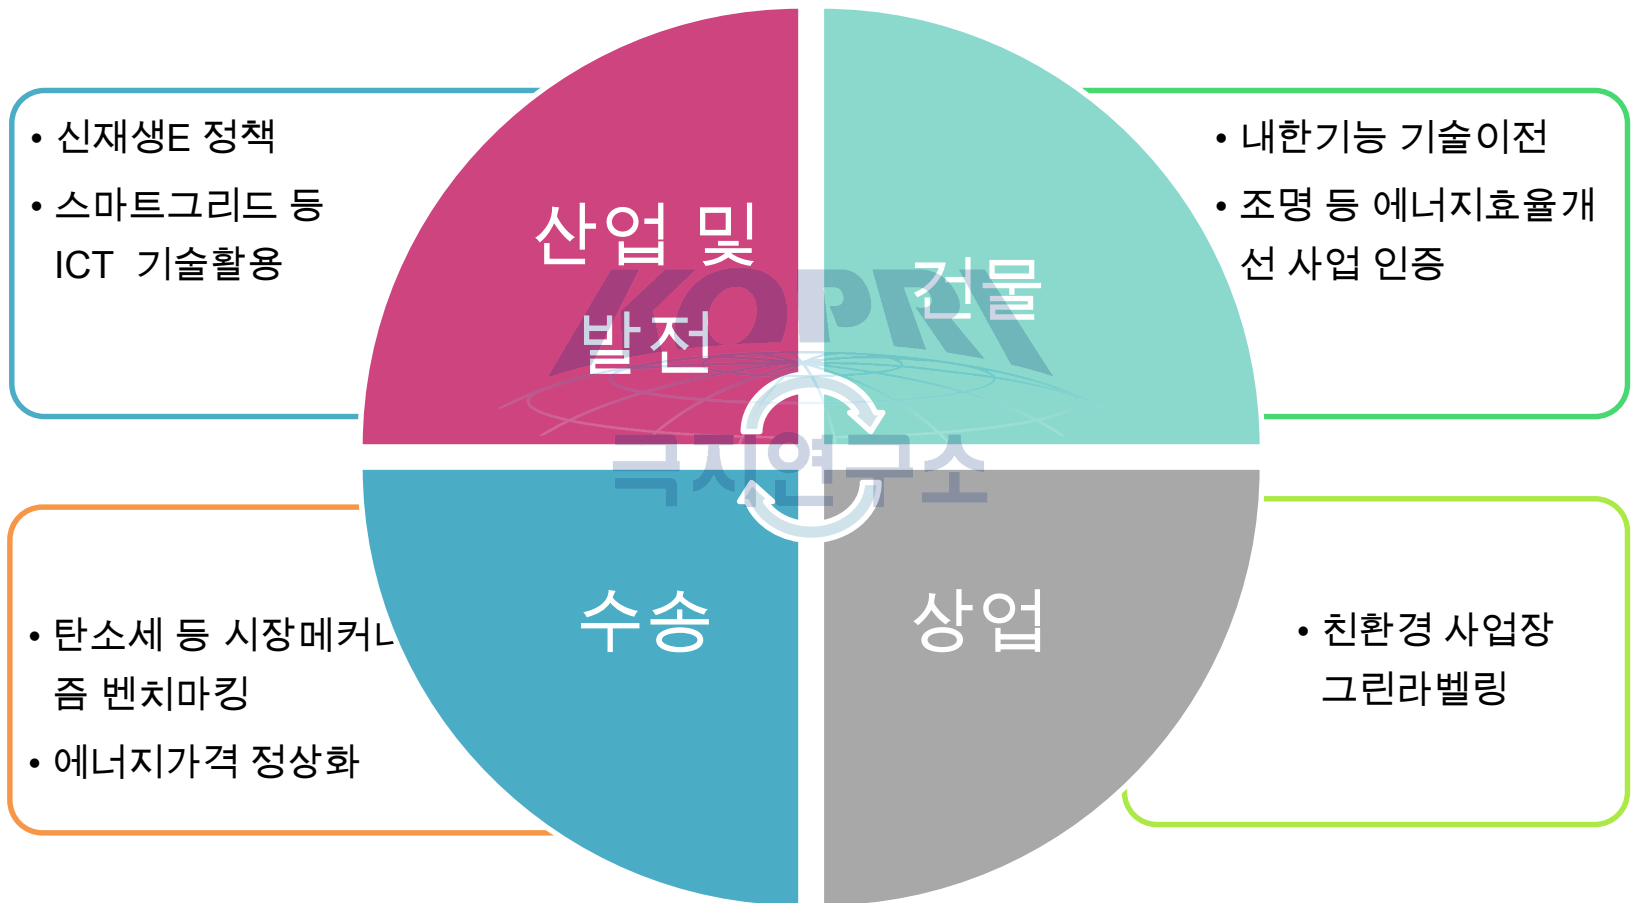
• 신재생E 정책

• 스마트그리드 등 ICT 기술활용

산업 및 발전

건물

• 내한기능 기술이전

• 조명 등 에너지효율개선 사업 인증

KOPRI

극지연구소

• 탄소세 등 시장메커니즘 벤치마킹

• 에너지가격 정상화

수송

상업

• 친환경 사업장 그린라벨링